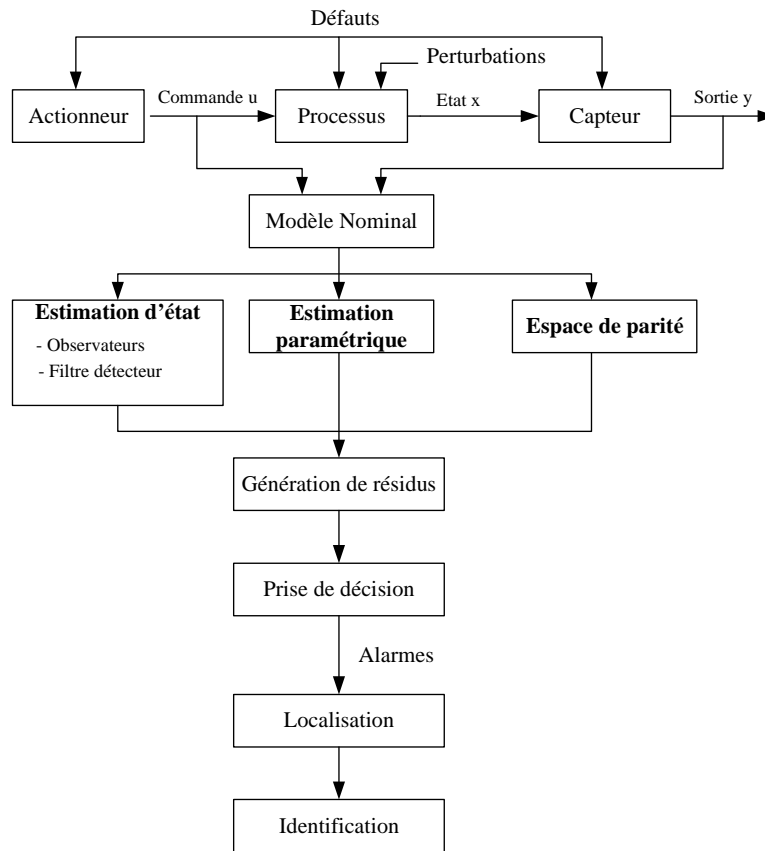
Défauts

Perturbations

Actionneur

Commande u

Processus

Etat x

Capteur

Sortie y

Modèle Nominal

**Estimation d'état**
- Observateurs
- Filtre détecteur

**Estimation paramétrique**

**Espace de parité**

Génération de résidus

Prise de décision

Alarmes

Localisation

Identification